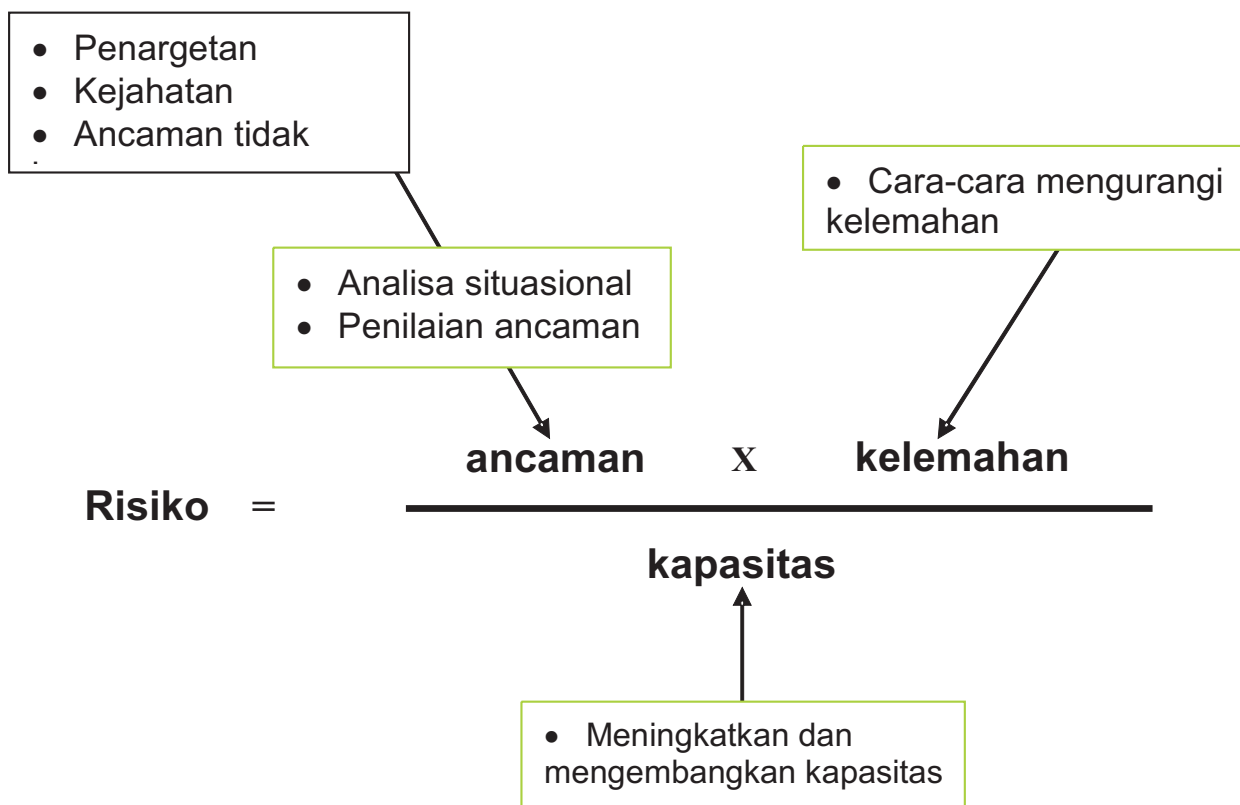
- Penargetan
- Kejahatan
- Ancaman tidak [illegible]

- Cara-cara mengurangi kelemahan

- Analisa situasional
- Penilaian ancaman

Risiko = $\frac{\textbf{ancaman} \times \textbf{kelemahan}}{\textbf{kapasitas}}$

- Meningkatkan dan mengembangkan kapasitas